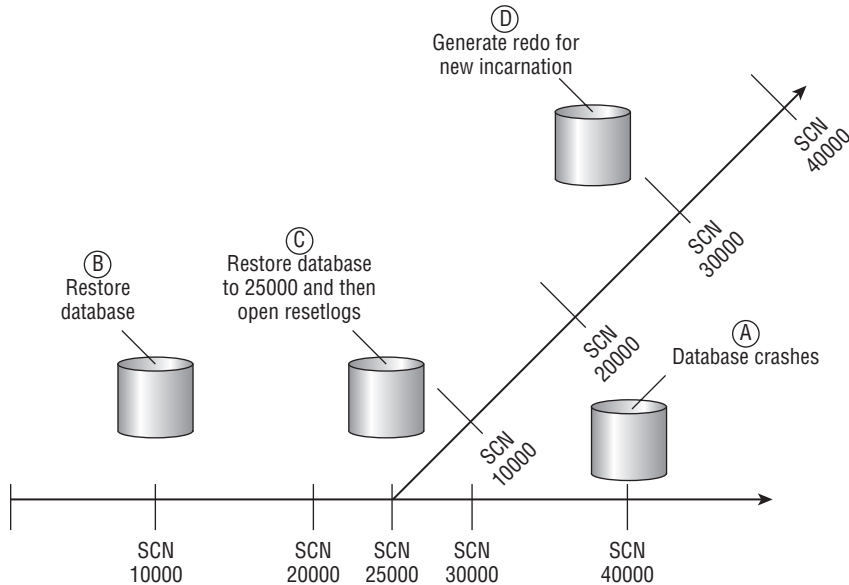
D
Generate redo for new incarnation

SCN 40000

SCN 30000

C
Restore database to 25000 and then open resetlogs

B
Restore database

SCN 20000

A
Database crashes

SCN 10000

SCN 10000

SCN 20000

SCN 25000

SCN 30000

SCN 40000